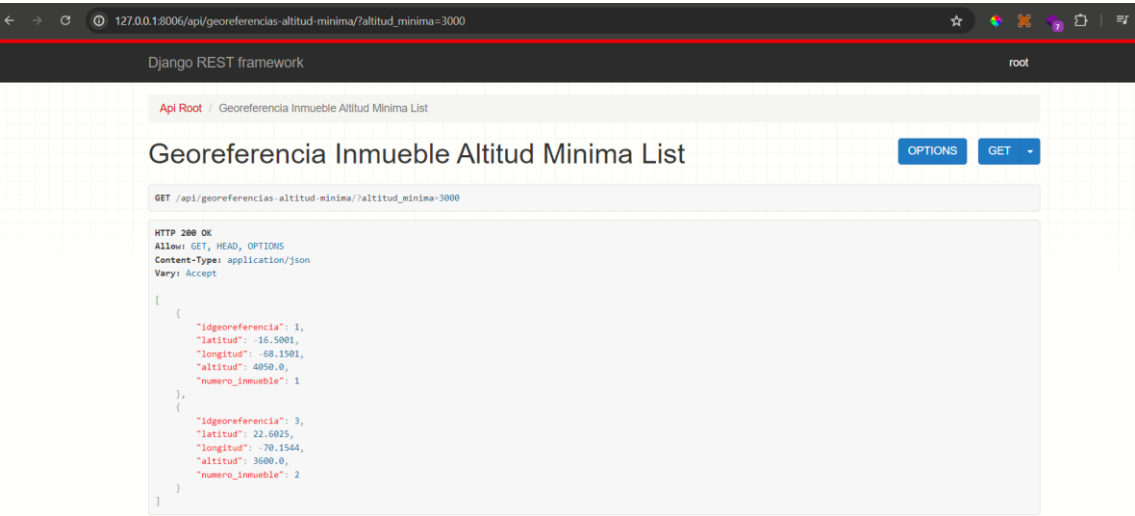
127.0.0.1:8006/api/georeferencias-altitud-minima/?altitud_minima=3000

7

Django REST framework

root

Api Root / Georeferencia Inmueble Altitud Minima List

Georeferencia Inmueble Altitud Minima List

OPTIONS

GET

GET /api/georeferencias-altitud-minima/?altitud_minima=3000

HTTP 200 OK
Allow: GET, HEAD, OPTIONS
Content-Type: application/json
Vary: Accept

[
    {
        "idgeoreferencia": 1,
        "latitud": -16.5001,
        "longitud": -68.1501,
        "altitud": 4050.0,
        "numero_inmueble": 1
    },
    {
        "idgeoreferencia": 3,
        "latitud": 22.6025,
        "longitud": -70.1544,
        "altitud": 3600.0,
        "numero_inmueble": 2
    }
]